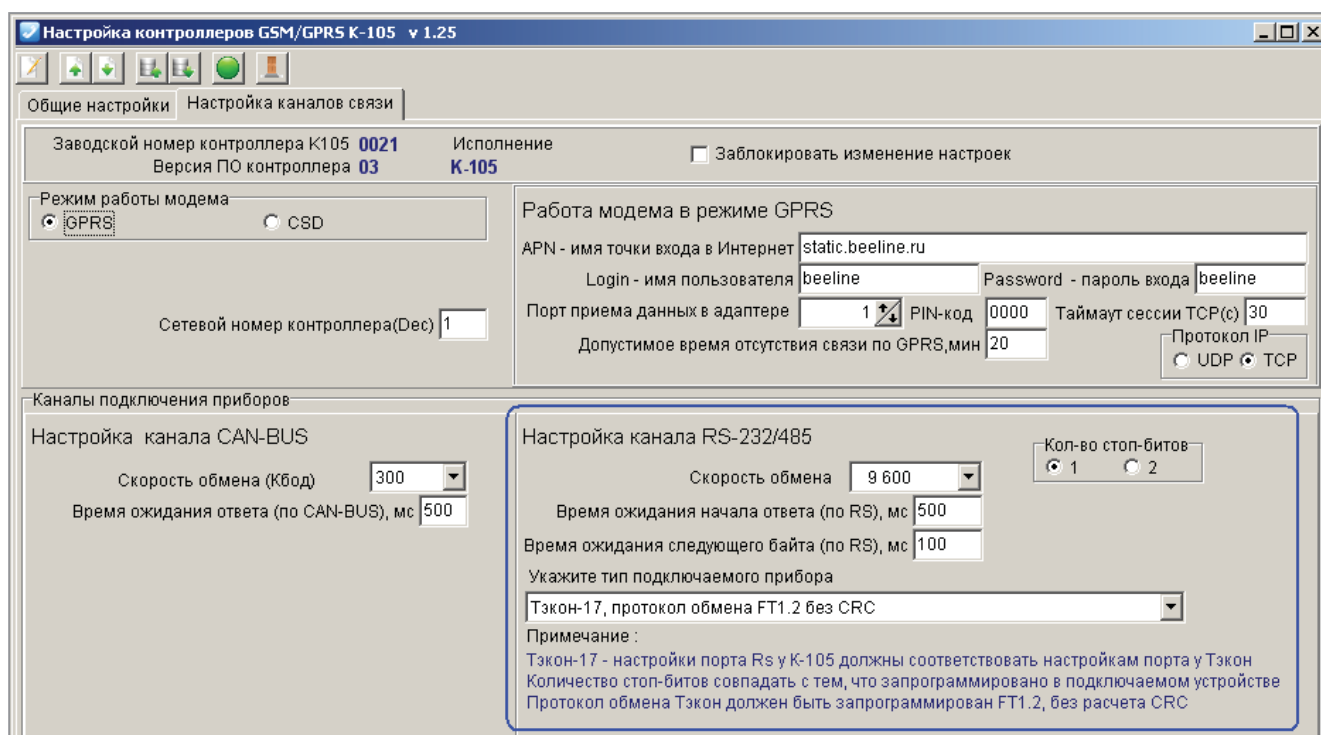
Настройка контроллеров GSM/GPRS K-105 v 1.25

Общие настройки | Настройка каналов связи

Заводской номер контроллера К105 0021
Версия ПО контроллера 03
Исполнение
К-105
Заблокировать изменение настроек

Режим работы модема
GPRS
CSD

Сетевой номер контроллера(Dec) 1

Работа модема в режиме GPRS
APN - имя точки входа в Интернет static.beeline.ru
Login - имя пользователя beeline
Password - пароль входа beeline
Порт приема данных в адаптере 1
PIN-код 0000
Таймаут сессии TCP(c) 30
Допустимое время отсутствия связи по GPRS,мин 20
Протокол IP
UDP
TCP

Каналы подключения приборов

Настройка канала CAN-BUS
Скорость обмена (Кбод) 300
Время ожидания ответа (по CAN-BUS), мс 500

Настройка канала RS-232/485
Кол-во стоп-битов
1
2
Скорость обмена 9 600
Время ожидания начала ответа (по RS), мс 500
Время ожидания следующего байта (по RS), мс 100
Укажите тип подключаемого прибора
Тэкон-17, протокол обмена FT1.2 без CRC
Примечание :
Тэкон-17 - настройки порта Rs у К-105 должны соответствовать настройкам порта у Тэкон
Количество стоп-битов совпадать с тем, что запрограммировано в подключаемом устройстве
Протокол обмена Тэкон должен быть запрограммирован FT1.2, без расчета CRC